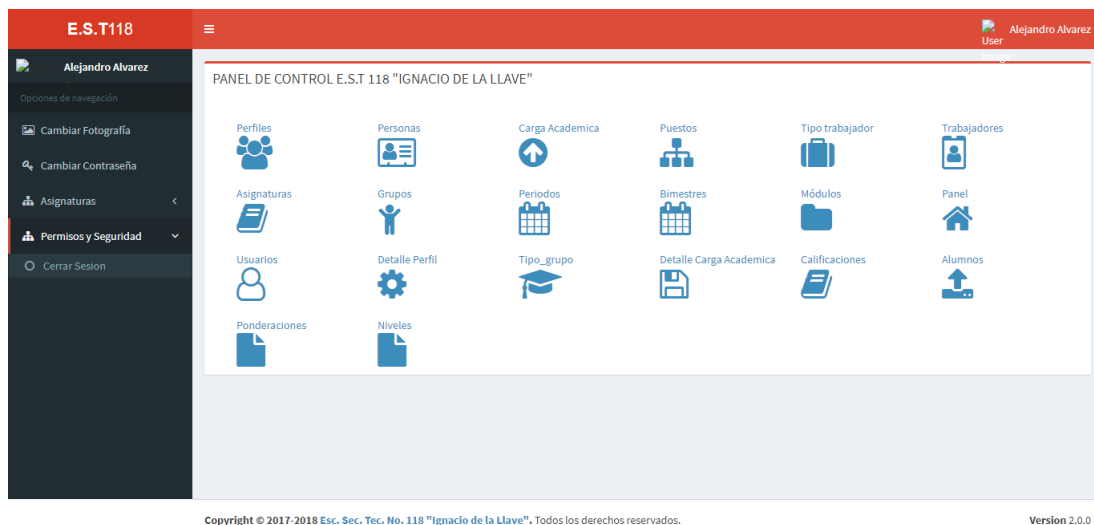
E.S.T118

User Alejandro Alvarez

Alejandro Alvarez

Opciones de navegación

Cambiar Fotografía

Cambiar Contraseña

Asignaturas

Permisos y Seguridad

Cerrar Sesion

PANEL DE CONTROL E.S.T 118 "IGNACIO DE LA LLAVE"

Perfiles
Personas
Carga Academica
Puestos
Tipo trabajador
Trabajadores

Asignaturas
Grupos
Periodos
Bimestres
Módulos
Panel

Usuarios
Detalle Perfil
Tipo_grupo
Detalle Carga Academica
Calificaciones
Alumnos

Ponderaciones
Niveles

Copyright © 2017-2018 Esc. Sec. Tec. No. 118 "Ignacio de la Llave". Todos los derechos reservados.

Version 2.0.0